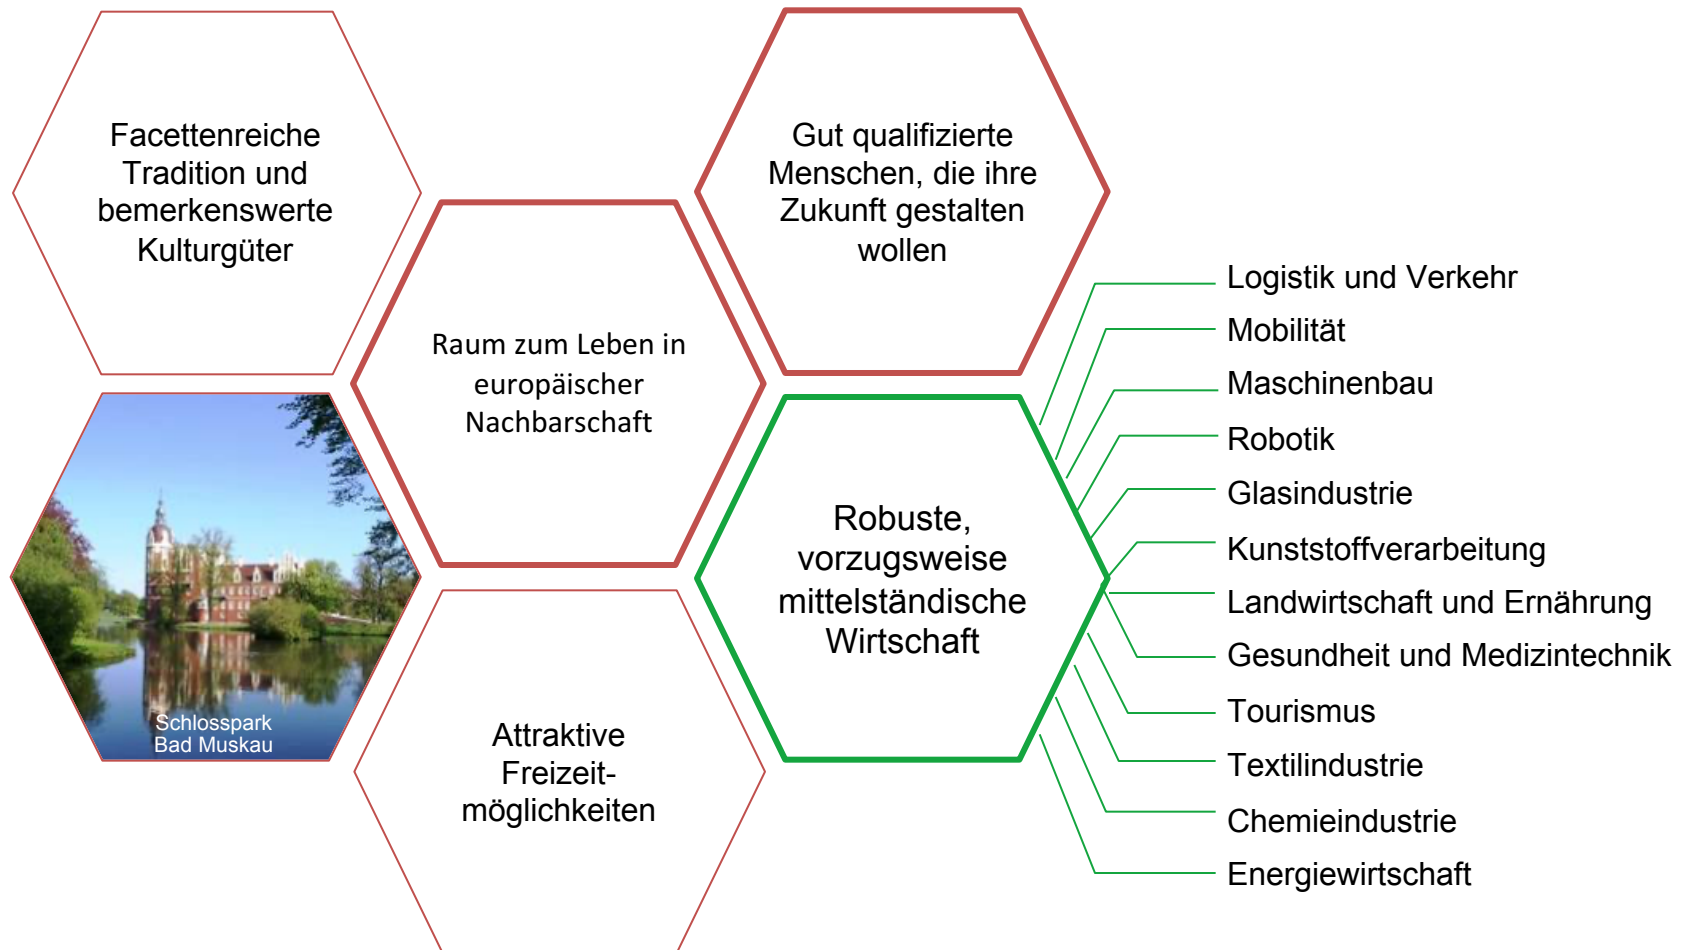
Facettenreiche Tradition und bemerkenswerte Kulturgüter

Gut qualifizierte Menschen, die ihre Zukunft gestalten wollen

Raum zum Leben in europäischer Nachbarschaft

Schlosspark Bad Muskau

Robuste, vorzugsweise mittelständische Wirtschaft

Attraktive Freizeitmöglichkeiten

Logistik und Verkehr
Mobilität
Maschinenbau
Robotik
Glasindustrie
Kunststoffverarbeitung
Landwirtschaft und Ernährung
Gesundheit und Medizintechnik
Tourismus
Textilindustrie
Chemieindustrie
Energiewirtschaft